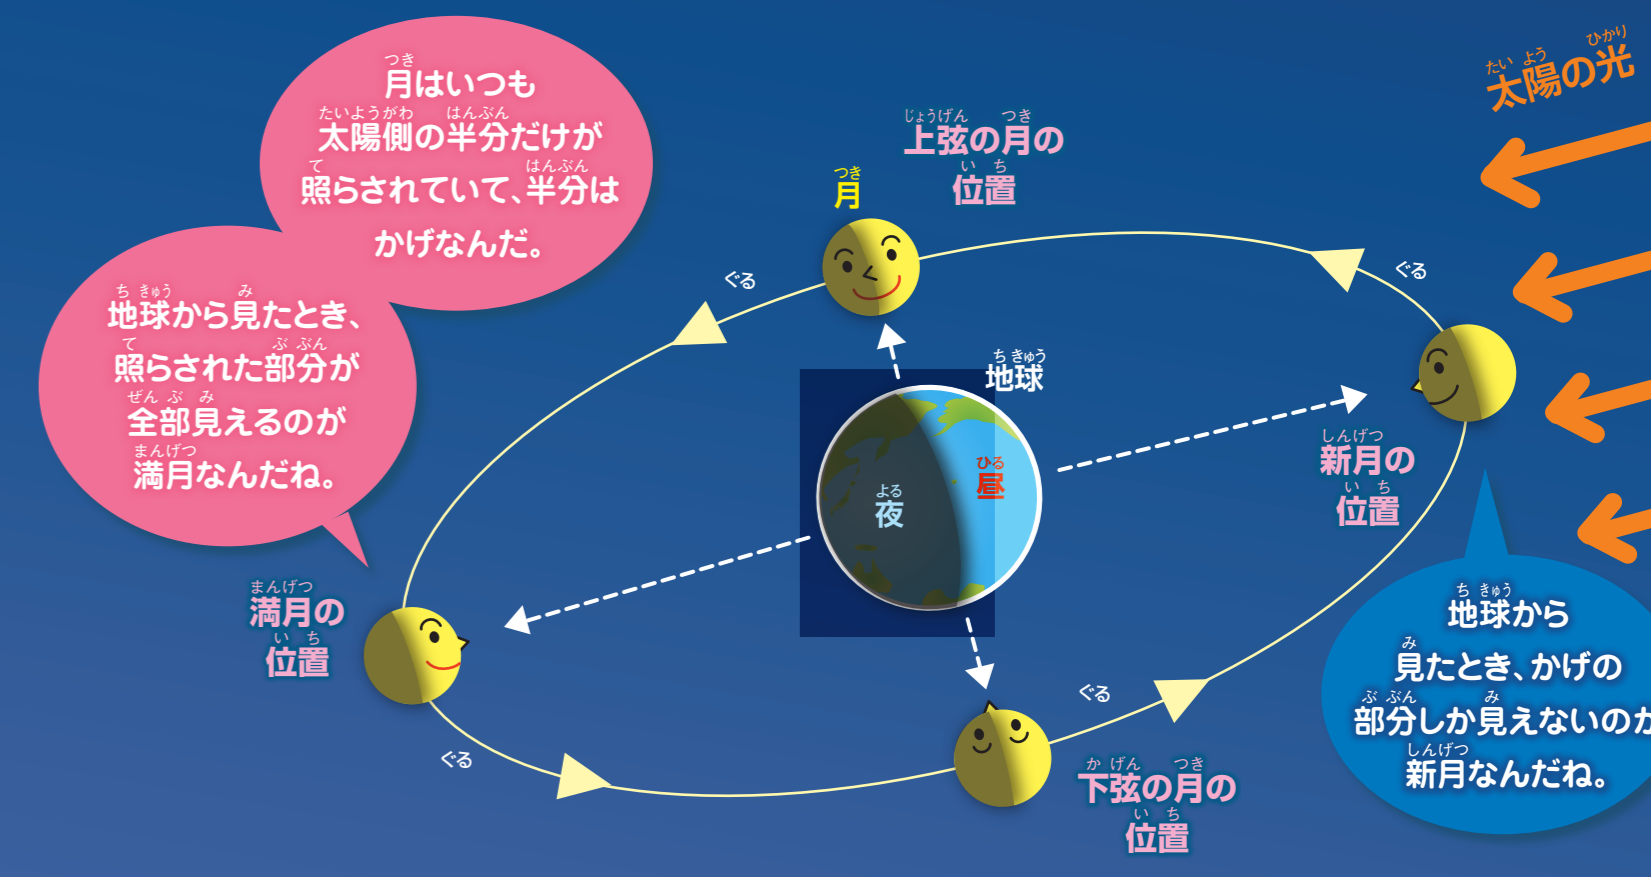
月(つき)はいつも
太陽側(たいようがわ)の半分(はんぶん)だけが
照(て)らされていて、半分(はんぶん)は
かげなんだ。

地球(ちきゅう)から見(み)たとき、
照(て)らされた部分(ぶぶん)が
全部(ぜんぶ)見(み)えるのが
満月(まんげつ)なんだね。

上弦(じょうげん)の月(つき)の
位置(いち)

月(つき)

太陽(たいよう)の光(ひかり)

ぐる

ぐる

地球(ちきゅう)

夜(よる)

昼(ひる)

新月(しんげつ)の
位置(いち)

満月(まんげつ)の
位置(いち)

ぐる

ぐる

下弦(かげん)の月(つき)の
位置(いち)

地球(ちきゅう)から
見(み)たとき、かげの
部分(ぶぶん)しか見(み)えないのか
新月(しんげつ)なんだね。